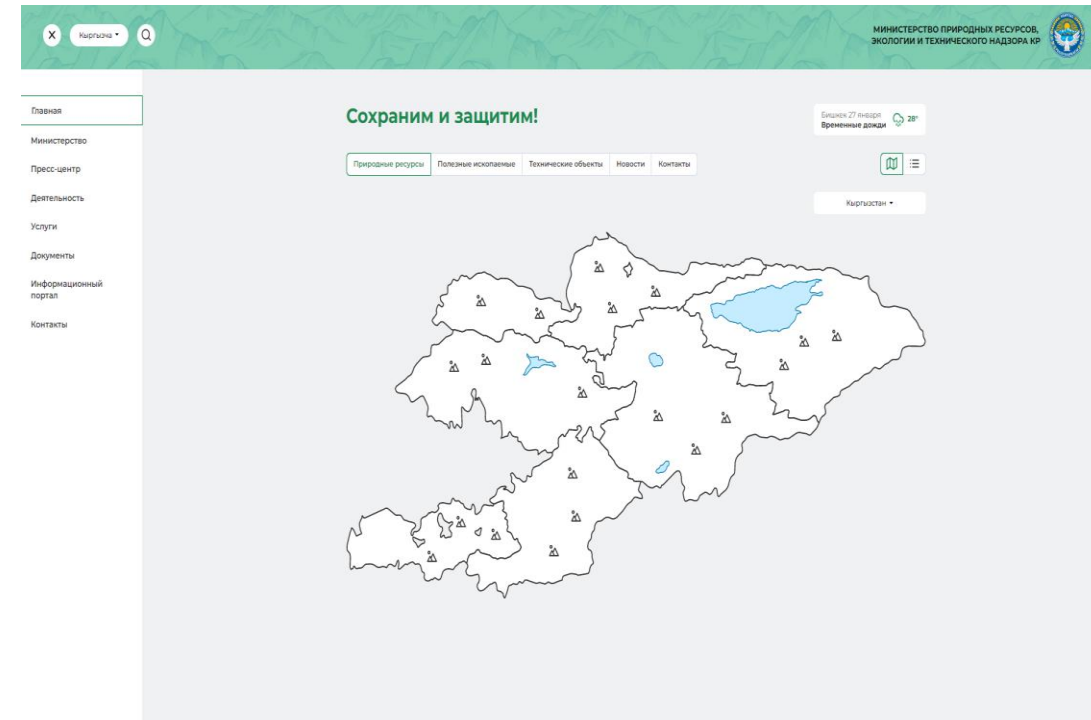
X Кыргызча

МИНИСТЕРСТВО ПРИРОДНЫХ РЕСУРСОВ, ЭКОЛОГИИ И ТЕХНИЧЕСКОГО НАДЗОРА КР

Главная
Министерство
Пресс-центр
Деятельность
Услуги
Документы
Информационный портал
Контакты

Сохраним и защитим!

Бишкек 27 января
Временные дожди
28°

Природные ресурсы | Полезные ископаемые | Технические объекты | Новости | Контакты

Кыргызстан